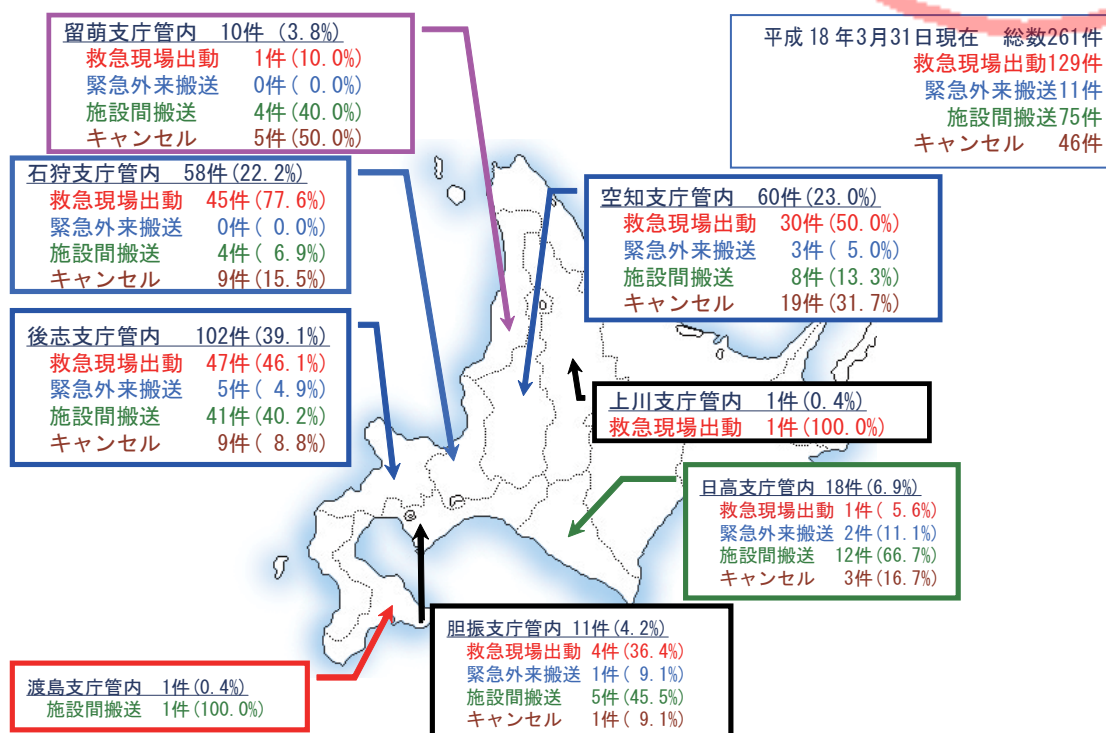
留萌支庁管内　10件（3.8%）
救急現場出動　1件（10.0%）
緊急外来搬送　0件（ 0.0%）
施設間搬送　4件（40.0%）
キャンセル　5件（50.0%）

平成18年3月31日現在　総数261件
救急現場出動129件
緊急外来搬送11件
施設間搬送75件
キャンセル　46件

石狩支庁管内　58件（22.2%）
救急現場出動　45件（77.6%）
緊急外来搬送　0件（ 0.0%）
施設間搬送　4件（ 6.9%）
キャンセル　9件（15.5%）

空知支庁管内　60件（23.0%）
救急現場出動　30件（50.0%）
緊急外来搬送　3件（ 5.0%）
施設間搬送　8件（13.3%）
キャンセル　19件（31.7%）

後志支庁管内　102件（39.1%）
救急現場出動　47件（46.1%）
緊急外来搬送　5件（ 4.9%）
施設間搬送　41件（40.2%）
キャンセル　9件（ 8.8%）

上川支庁管内　1件（0.4%）
救急現場出動　1件（100.0%）

日高支庁管内　18件（6.9%）
救急現場出動　1件（ 5.6%）
緊急外来搬送　2件（11.1%）
施設間搬送　12件（66.7%）
キャンセル　3件（16.7%）

胆振支庁管内　11件（4.2%）
救急現場出動　4件（36.4%）
緊急外来搬送　1件（ 9.1%）
施設間搬送　5件（45.5%）
キャンセル　1件（ 9.1%）

渡島支庁管内　1件（0.4%）
施設間搬送　1件（100.0%）